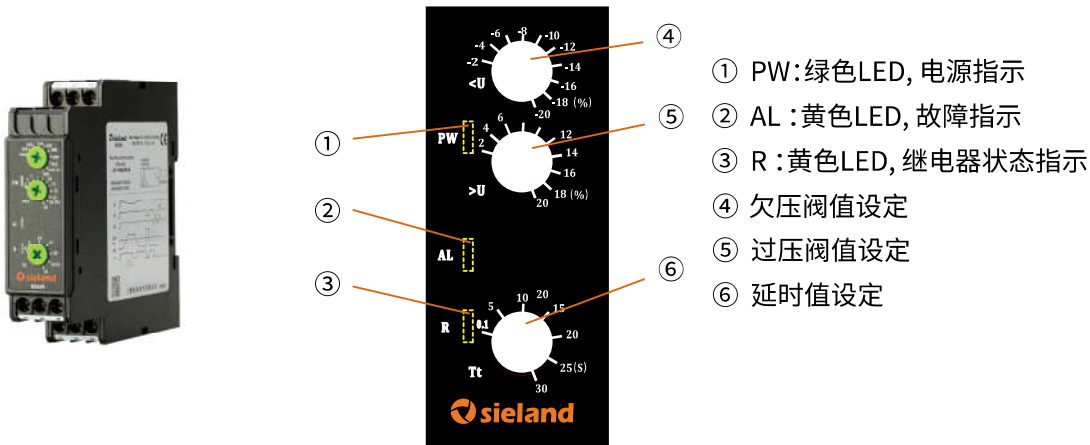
④

-2 -4 -6 -8 -10 -12 -14 -16 -18 (%)
-20
<U

① PW

⑤

2 4 6 12 14 16 18 (%) 20
>U

②

AL

③

R

⑥

0.1 5 10 20 15 20 25(S) 30
Tt

sieland

① PW：绿色LED, 电源指示
② AL：黄色LED, 故障指示
③ R：黄色LED, 继电器状态指示
④ 欠压阀值设定
⑤ 过压阀值设定
⑥ 延时值设定